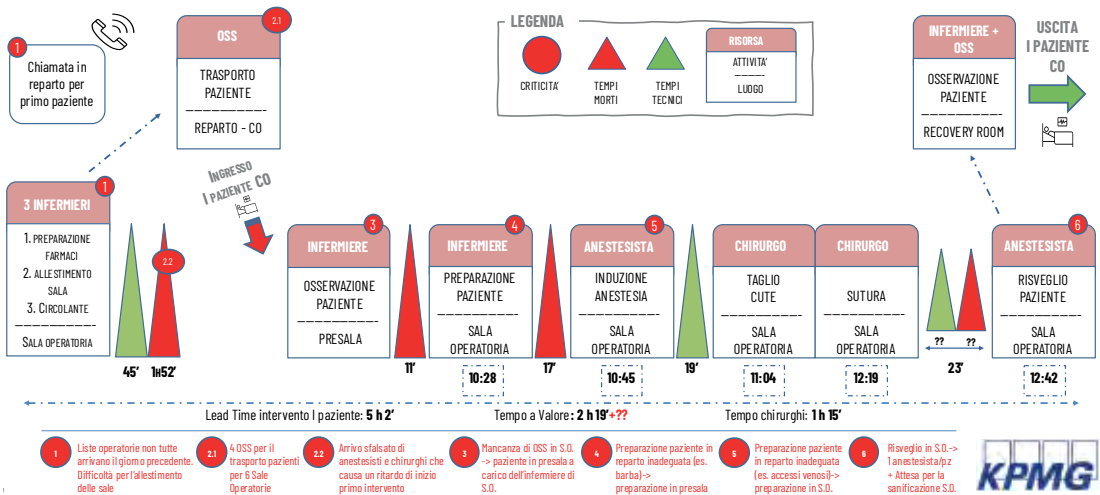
1
Chiamata in reparto per primo paziente

OSS 2.1
TRASPORTO PAZIENTE
————————
REPARTO - CO

LEGENDA
CRITICITA'
TEMPI MORTI
TEMPI TECNICI
RISORSA
ATTIVITA'
————
LUOGO

INFERMIERE + OSS
OSSERVAZIONE PAZIENTE
————————
RECOVERY ROOM

USCITA I PAZIENTE CO

3 INFERMIERI 1
1. PREPARAZIONE FARMACI
2. ALLESTIMENTO SALA
3. CIRCOLANTE
————————
SALA OPERATORIA

2.2

45'
1h52'

INGRESSO I PAZIENTE CO

INFERMIERE 3
OSSERVAZIONE PAZIENTE
————————
PRESALA

11'

INFERMIERE 4
PREPARAZIONE PAZIENTE
————————
SALA OPERATORIA
10:28

17'

ANESTESISTA 5
INDUZIONE ANESTESIA
————————
SALA OPERATORIA
10:45

19'

CHIRURGO
TAGLIO CUTE
————————
SALA OPERATORIA
11:04

CHIRURGO
SUTURA
————————
SALA OPERATORIA
12:19

?? ??
23'

ANESTESISTA 6
RISVEGLIO PAZIENTE
————————
SALA OPERATORIA
12:42

Lead Time intervento I paziente: 5 h 2'
Tempo a Valore: 2 h 19'+??
Tempo chirurghi: 1 h 15'

1 Liste operatorie non tutte arrivano il giorno precedente. Difficoltà per l'allestimento delle sale

2.1 4 OSS per il trasporto pazienti per 6 Sale Operatorie

2.2 Arrivo sfalsato di anestesisti e chirurghi che causa un ritardo di inizio primo intervento

3 Mancanza di OSS in S.O. -> paziente in presala a carico dell'infermiere di S.O.

4 Preparazione paziente in reparto inadeguata (es. barba)-> preparazione in presala

5 Preparazione paziente in reparto inadeguata (es. accessi venosi)-> preparazione in S.O.

6 Risveglio in S.O.-> 1 anestesista/pz + Attesa per la sanificazione S.O.

KPMG